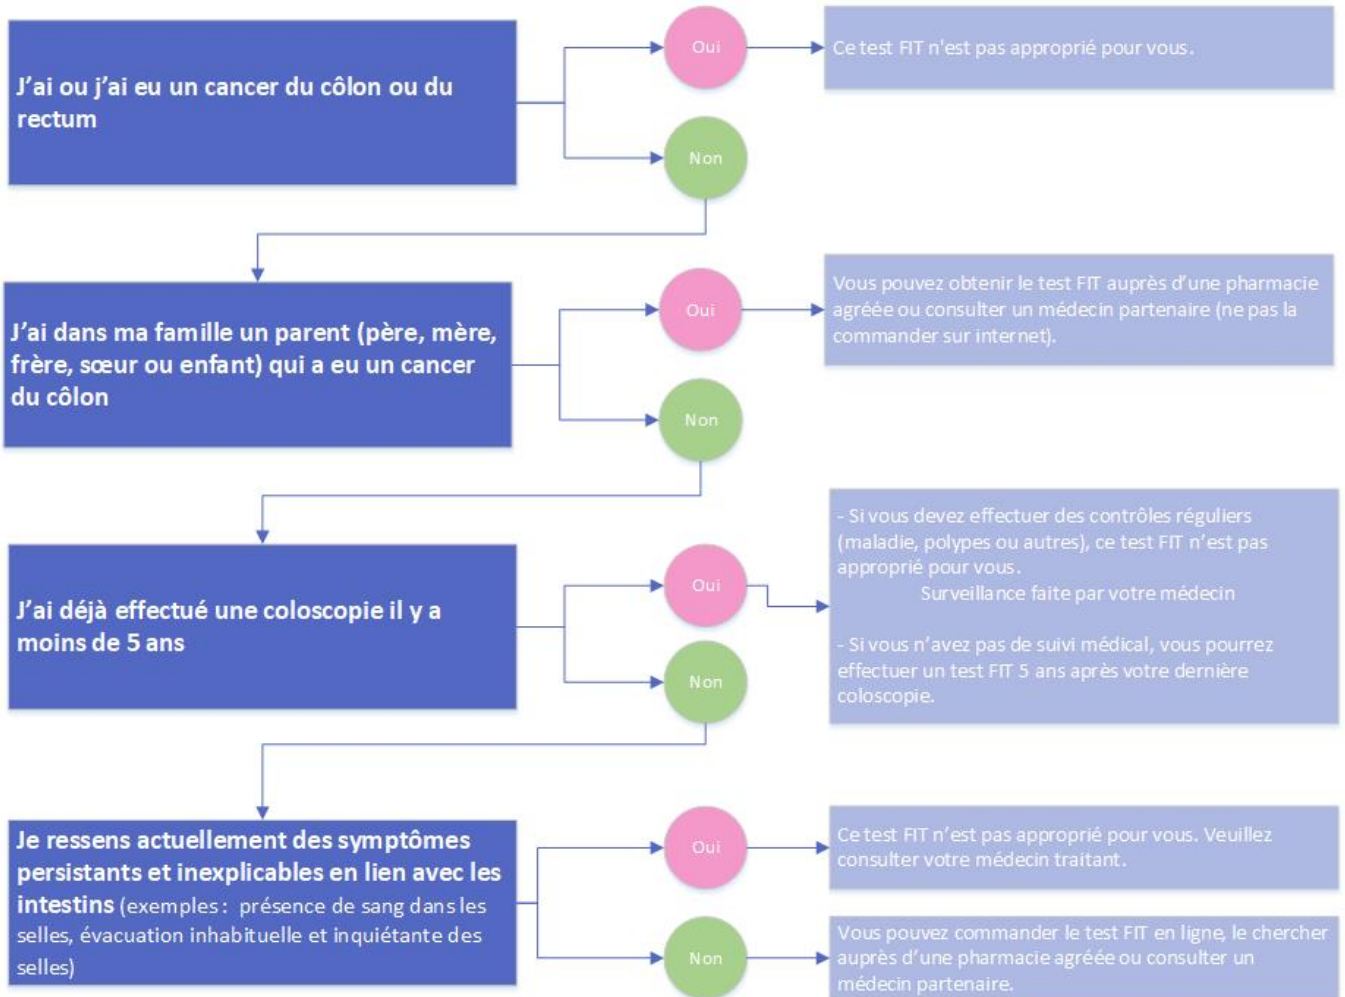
J'ai ou j'ai eu un cancer du côlon ou du rectum

Oui

Ce test FIT n'est pas approprié pour vous.

Non

J'ai dans ma famille un parent (père, mère, frère, sœur ou enfant) qui a eu un cancer du côlon

Oui

Vous pouvez obtenir le test FIT auprès d'une pharmacie agréée ou consulter un médecin partenaire (ne pas la commander sur internet).

Non

J'ai déjà effectué une coloscopie il y a moins de 5 ans

Oui

- Si vous devez effectuer des contrôles réguliers (maladie, polypes ou autres), ce test FIT n'est pas approprié pour vous.
Surveillance faite par votre médecin

- Si vous n'avez pas de suivi médical, vous pourrez effectuer un test FIT 5 ans après votre dernière coloscopie.

Non

Je ressens actuellement des symptômes persistants et inexplicables en lien avec les intestins (exemples : présence de sang dans les selles, évacuation inhabituelle et inquiétante des selles)

Oui

Ce test FIT n'est pas approprié pour vous. Veuillez consulter votre médecin traitant.

Non

Vous pouvez commander le test FIT en ligne, le chercher auprès d'une pharmacie agréée ou consulter un médecin partenaire.